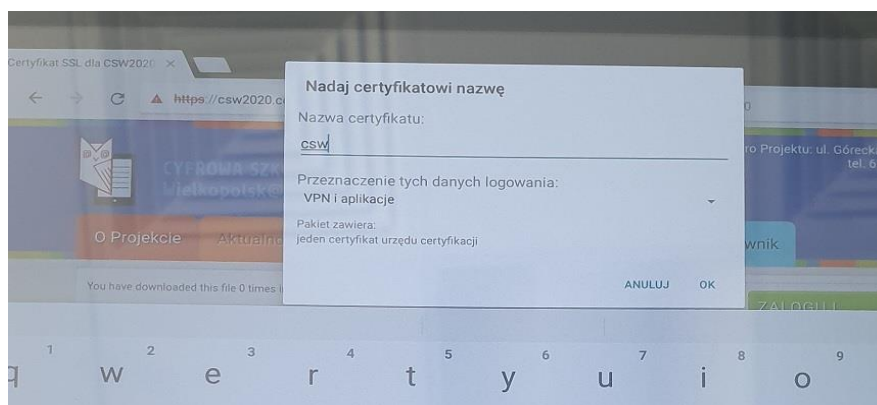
Certyfikat SSL dla CSW2020 ×

https://csw2020.c

CYFROWA SZK
Wielkopolsk

ro Projektu: ul. Górecka
tel. 6

O Projekcie Aktualno

wnik

You have downloaded this file 0 times i

ZALOGUJ

Nadaj certyfikatowi nazwę

Nazwa certyfikatu:

csw

Przeznaczenie tych danych logowania:

VPN i aplikacje

Pakiet zawiera:
jeden certyfikat urzędu certyfikacji

ANULUJ OK

1 q 2 w 3 e 4 r 5 t 6 y 7 u 8 i 9 o